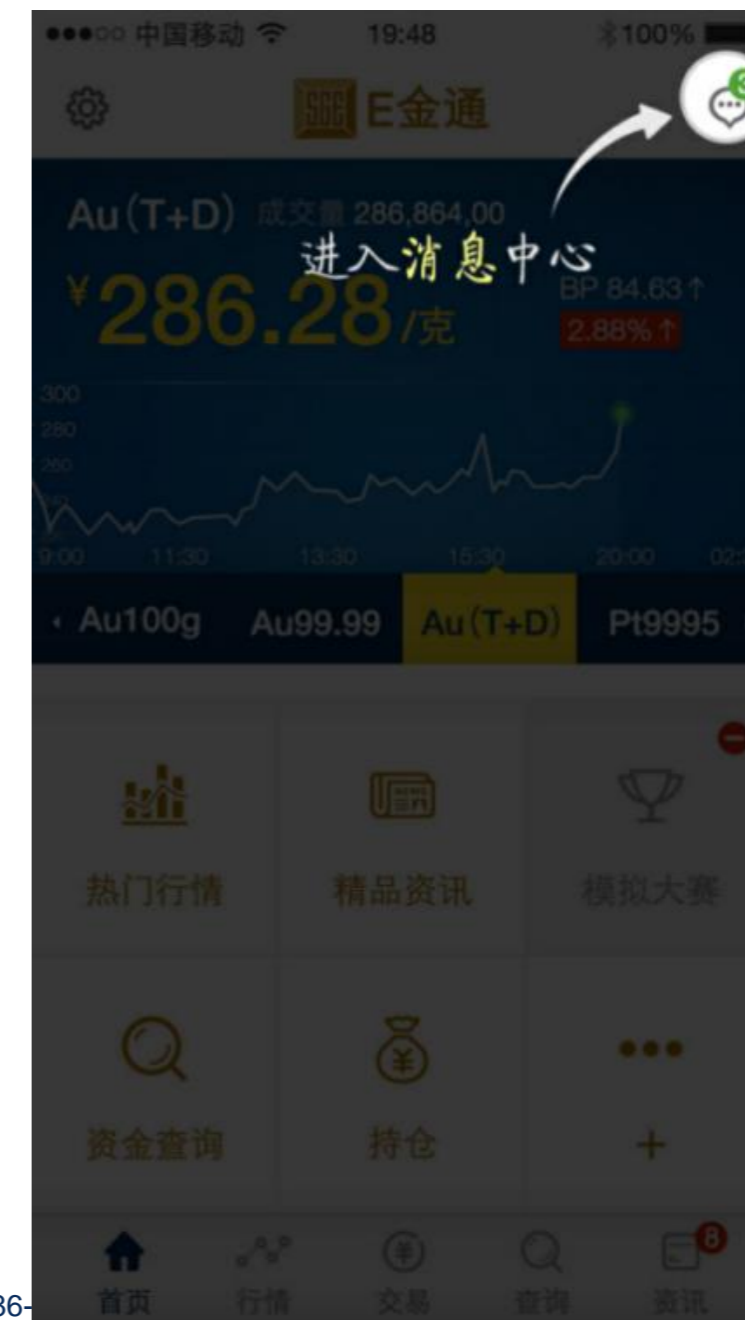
●●●○○ 中国移动 19:48 100%

SGE E金通

Au(T+D) 成交量 286,864.00

进入消息中心

¥286.28/克

BP 84.63↑

2.88%↑

300

280

260

9:00 11:30 13:30 15:30 20:00 02:

‹ Au100g Au99.99 Au(T+D) Pt9995

热门行情

精品资讯

模拟大赛

资金查询

持仓

+

8

首页 行情 交易 查询 资讯

36-